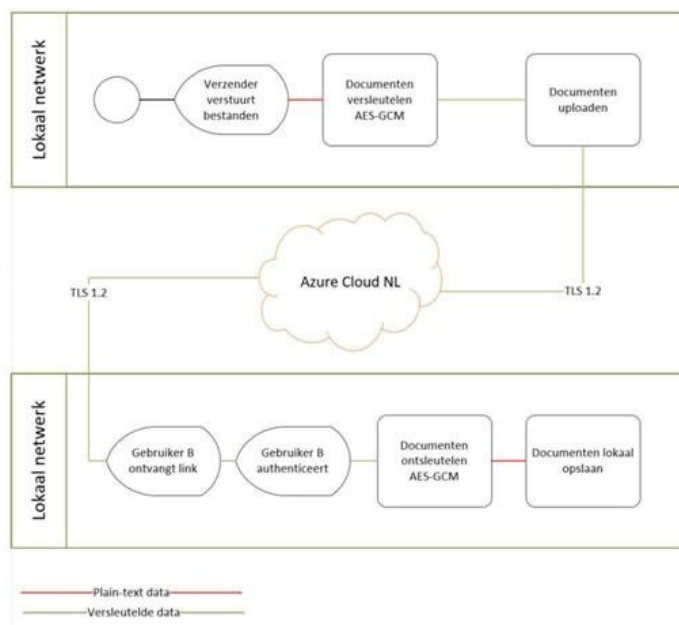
Lokaal netwerk

Verzender verstuurt bestanden

Documenten versleutelen AES-GCM

Documenten uploaden

TLS 1.2

Azure Cloud NL

TLS 1.2

Lokaal netwerk

Gebruiker B ontvangt link

Gebruiker B authenticeert

Documenten ontsleutelen AES-GCM

Documenten lokaal opslaan

Plain-text data

Versleutelde data